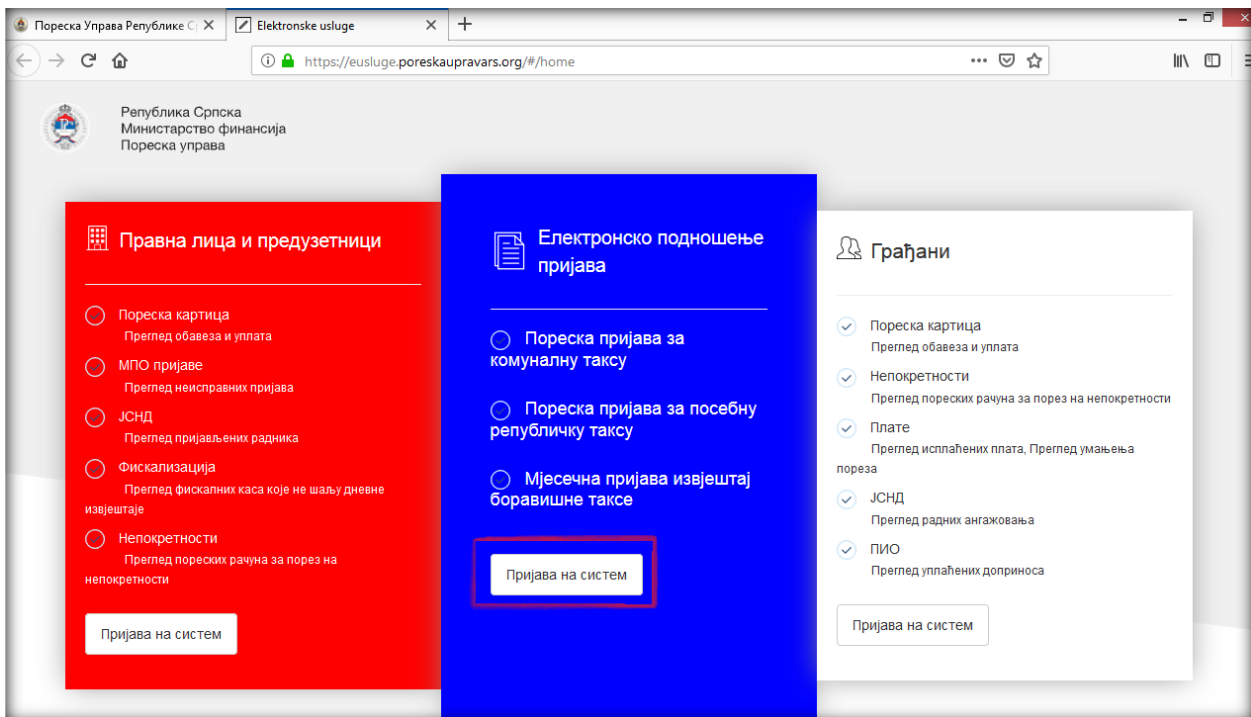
Пореска Управа Републике С ✕ | Elektronske usluge ✕ +

https://eusluge.poreskaupravars.org/#/home

Република Српска
Министарство финансија
Пореска управа

Правна лица и предузетници

Пореска картица
Преглед обавеза и уплата
МПО пријаве
Преглед неисправних пријава
ЈСНД
Преглед пријављених радника
Фискализација
Преглед фискалних каса које не шаљу дневне извјештаје
Непокретности
Преглед пореских рачуна за порез на непокретности

Пријава на систем

Електронско подношење пријава

Пореска пријава за комуналну таксу

Пореска пријава за посебну републичку таксу

Мјесечна пријава извјештај боравишне таксе

Пријава на систем

Грађани

Пореска картица
Преглед обавеза и уплата
Непокретности
Преглед пореских рачуна за порез на непокретности
Плате
Преглед исплаћених плата, Преглед умањења пореза
ЈСНД
Преглед радних ангажовања
ПИО
Преглед уплаћених доприноса

Пријава на систем